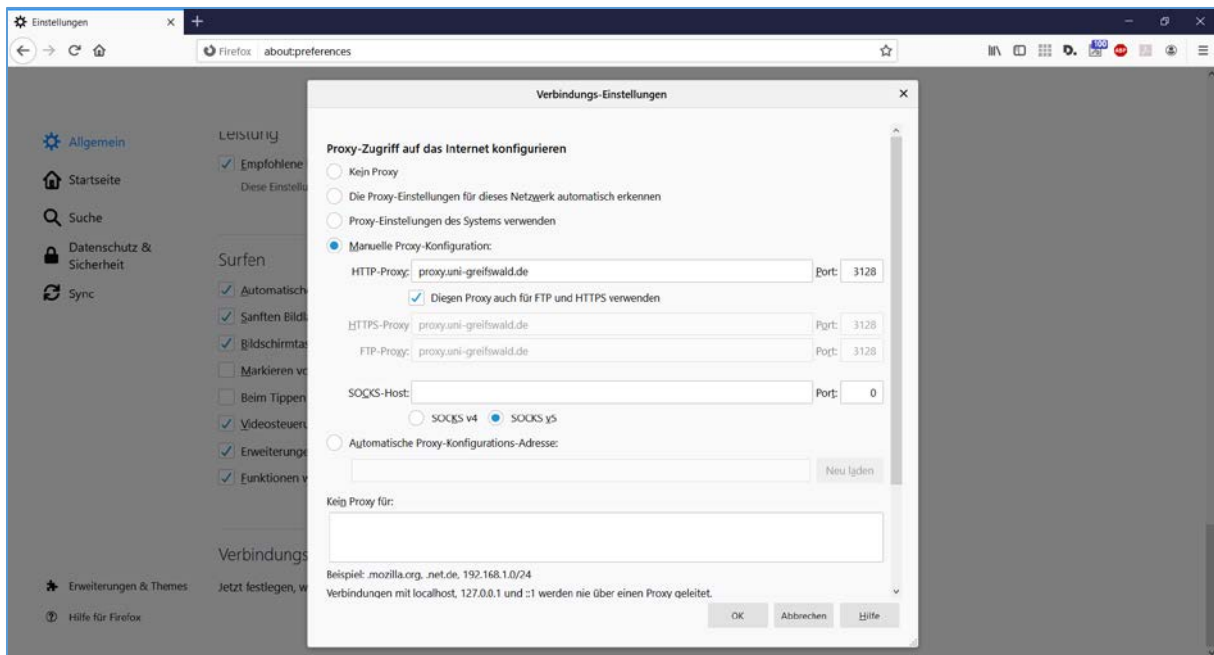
Einstellungen

Firefox about:preferences

Allgemein
Startseite
Suche
Datenschutz & Sicherheit
Sync

Leistung
Empfohlene
Diese Einstellu

Surfen
Automatisch
Sanften Bildl
Bildschirmta
Markieren vo
Beim Tippen
Videosteueru
Erweiterunge
Funktionen v

Verbindungs
Jetzt festlegen, w

Erweiterungen & Themes
Hilfe für Firefox

Verbindungs-Einstellungen

Proxy-Zugriff auf das Internet konfigurieren
Kein Proxy
Die Proxy-Einstellungen für dieses Netzwerk automatisch erkennen
Proxy-Einstellungen des Systems verwenden
Manuelle Proxy-Konfiguration:
HTTP-Proxy: proxy.uni-greifswald.de Port: 3128
Diesen Proxy auch für FTP und HTTPS verwenden
HTTPS-Proxy proxy.uni-greifswald.de Port: 3128
FTP-Proxy: proxy.uni-greifswald.de Port: 3128
SOCKS-Host: Port: 0
SOCKS v4 SOCKS v5
Automatische Proxy-Konfigurations-Adresse:
Neu laden
Kein Proxy für:
Beispiel: .mozilla.org, .net.de, 192.168.1.0/24
Verbindungen mit localhost, 127.0.0.1 und ::1 werden nie über einen Proxy geleitet.
OK Abbrechen Hilfe